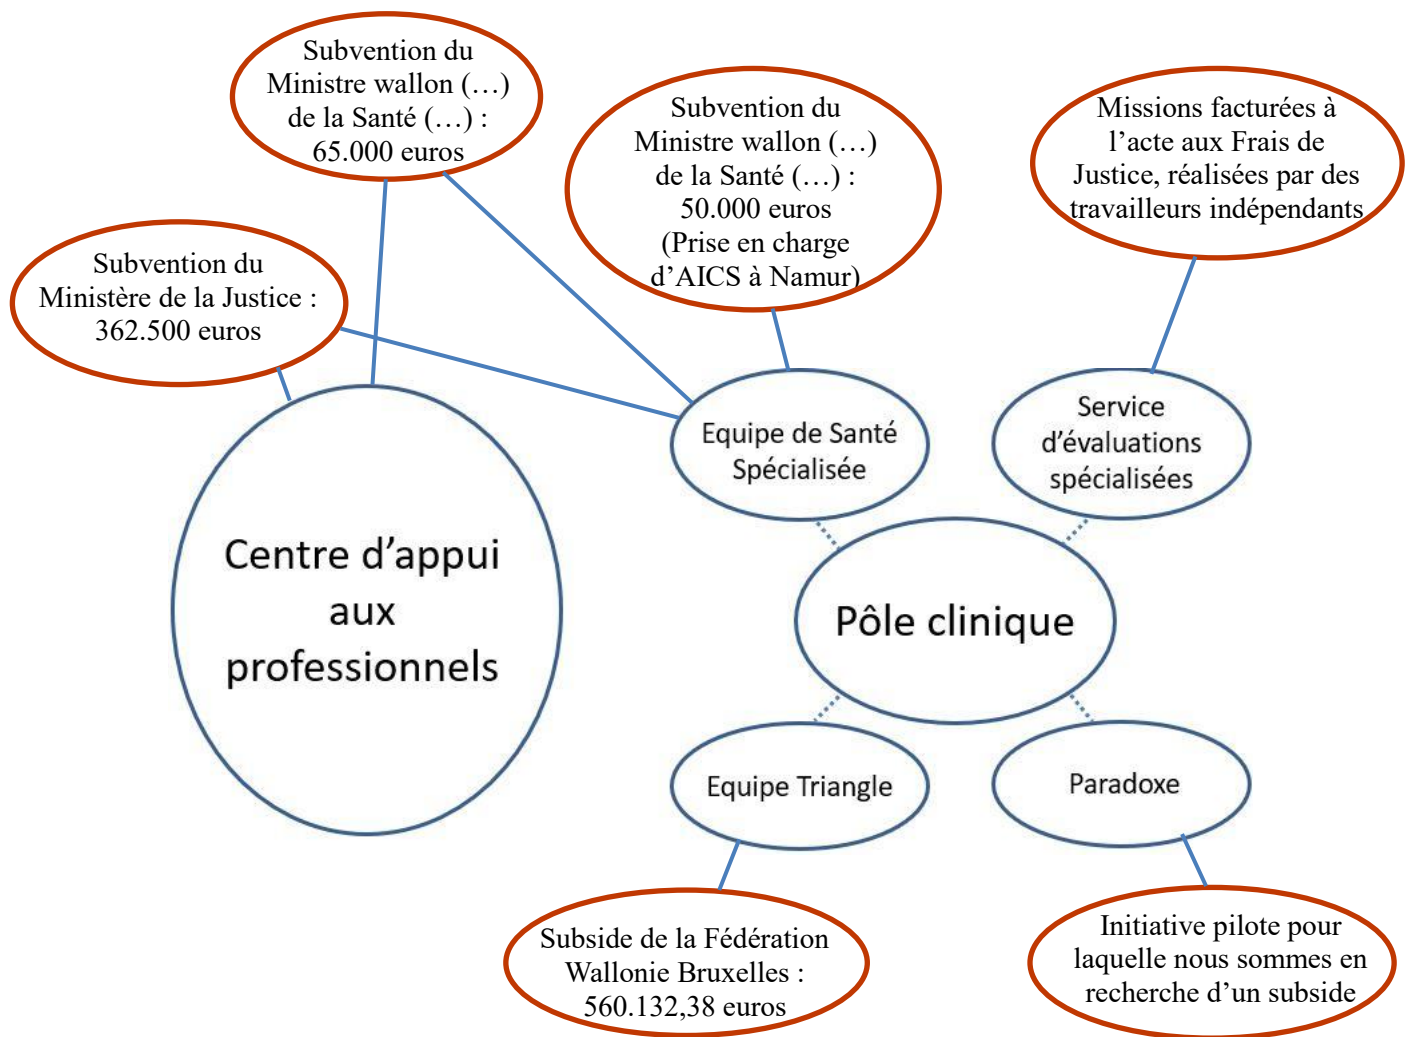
Subvention du Ministre wallon (…) de la Santé (…) : 65.000 euros

Subvention du Ministre wallon (…) de la Santé (…) : 50.000 euros (Prise en charge d'AICS à Namur)

Missions facturées à l'acte aux Frais de Justice, réalisées par des travailleurs indépendants

Subvention du Ministère de la Justice : 362.500 euros

Equipe de Santé Spécialisée

Service d'évaluations spécialisées

Centre d'appui aux professionnels

Pôle clinique

Equipe Triangle

Paradoxe

Subside de la Fédération Wallonie Bruxelles : 560.132,38 euros

Initiative pilote pour laquelle nous sommes en recherche d'un subside